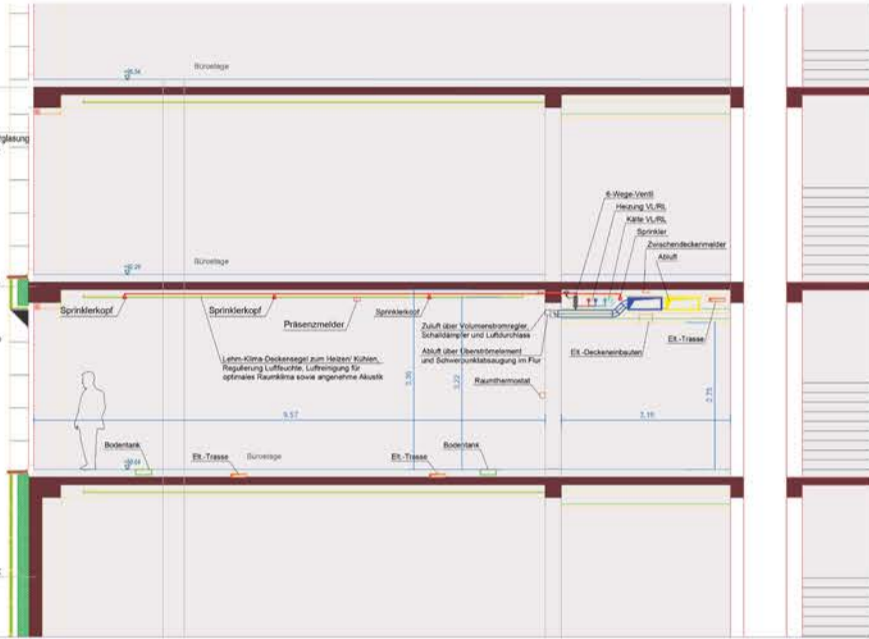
+8.34

Büroetage

rglasung

6-Wege-Ventil

Heizung VL/RL

Kälte VL/RL

Sprinkler

Zwischendeckenmelder

Abluft

+4.28

Büroetage

Sprinklerkopf

Sprinklerkopf

Präsenzmelder

Sprinklerkopf

Zuluft über Volumenstromregler, Schalldämpfer und Luftdurchlass

Elt.-Trasse

Elt.-Deckeneinbauten

Abluft über Überströmelement und Schwerpunktabsaugung im Flur

Lehm-Klima-Deckensegel zum Heizen/ Kühlen, Regulierung Luftfeuchte, Luftreinigung für optimales Raumklima sowie angenehme Akustik

Raumthermostat

3.30

3.22

2.75

9.57

3.16

Bodentank

Bodentank

+0.04

Elt.-Trasse

Büroetage

Elt.-Trasse